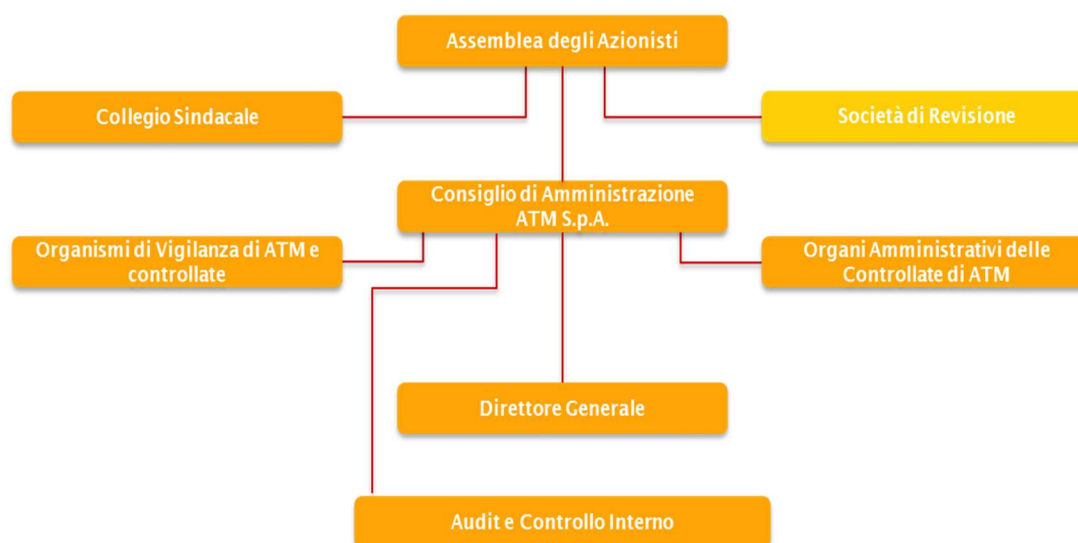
Assemblea degli Azionisti

Collegio Sindacale

Società di Revisione

Consiglio di Amministrazione ATM S.p.A.

Organismi di Vigilanza di ATM e controllate

Organi Amministrativi delle Controllate di ATM

Direttore Generale

Audit e Controllo Interno